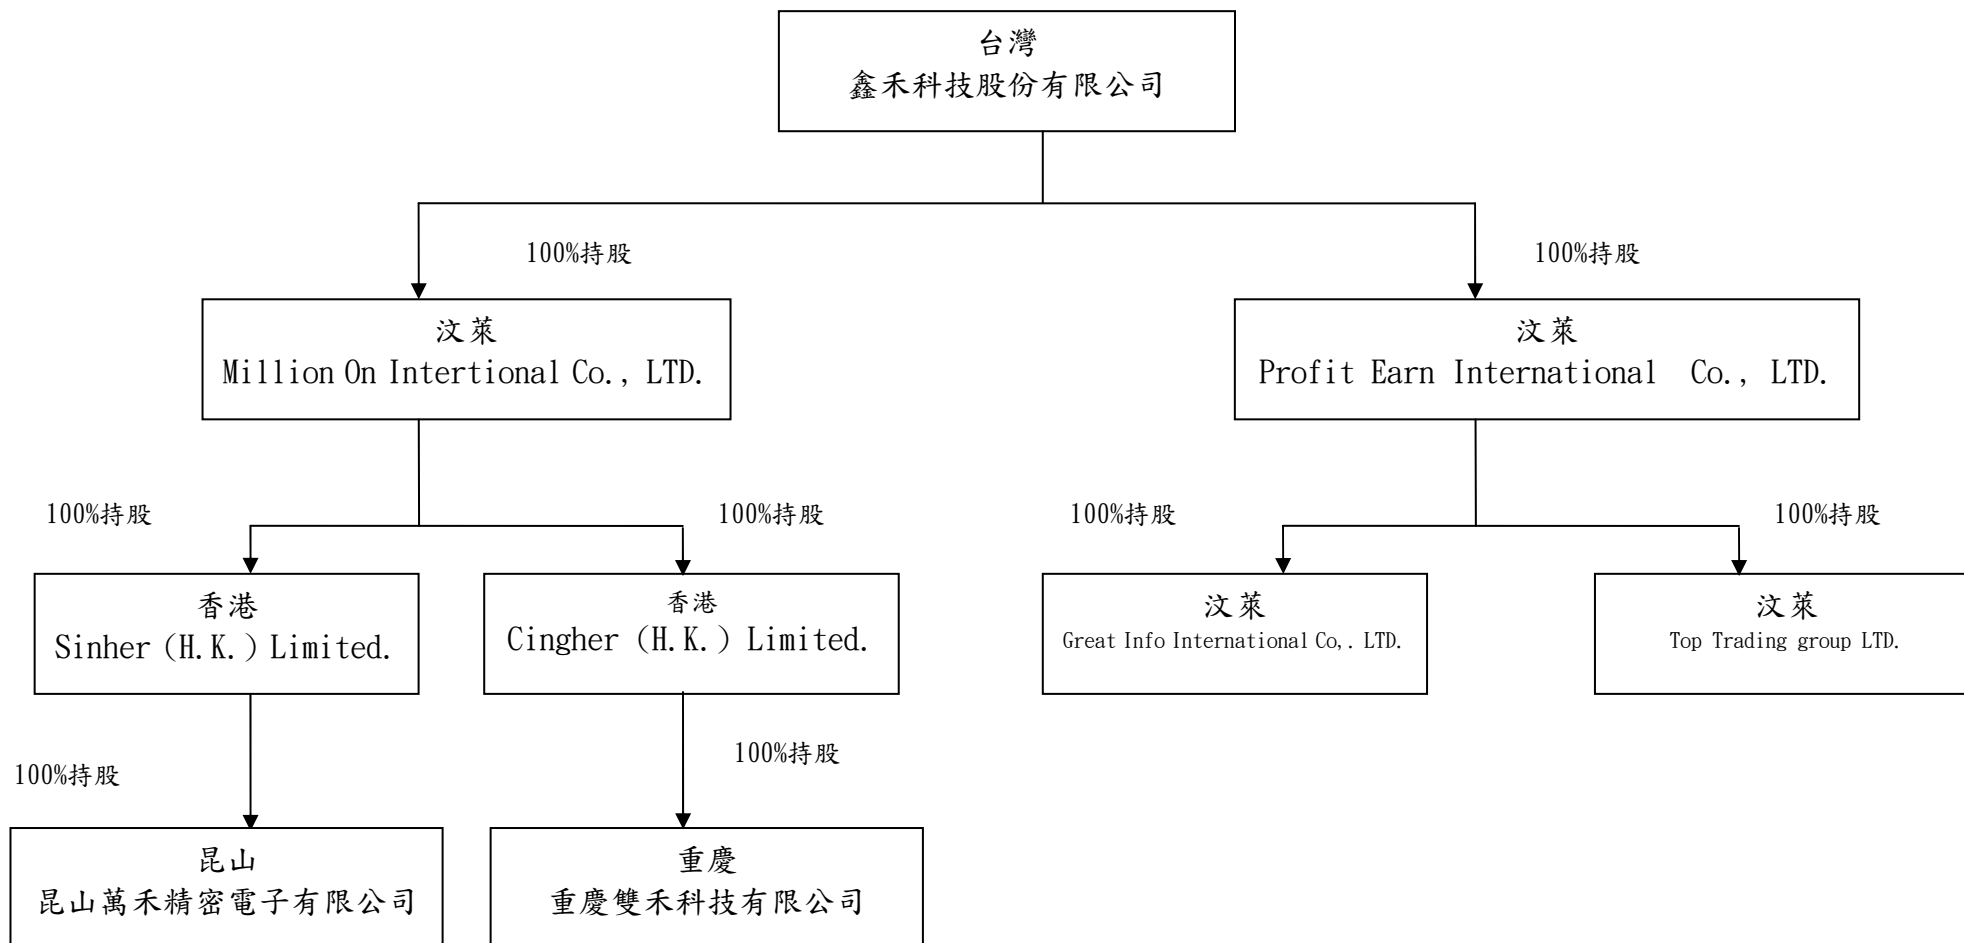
台灣
鑫禾科技股份有限公司

100%持股

汶萊
Million On Intertional Co., LTD.

100%持股

汶萊
Profit Earn International Co., LTD.

100%持股

香港
Sinher (H.K.) Limited.

100%持股

香港
Cingher (H.K.) Limited.

100%持股

汶萊
Great Info International Co,. LTD.

100%持股

汶萊
Top Trading group LTD.

100%持股

昆山
昆山萬禾精密電子有限公司

100%持股

重慶
重慶雙禾科技有限公司